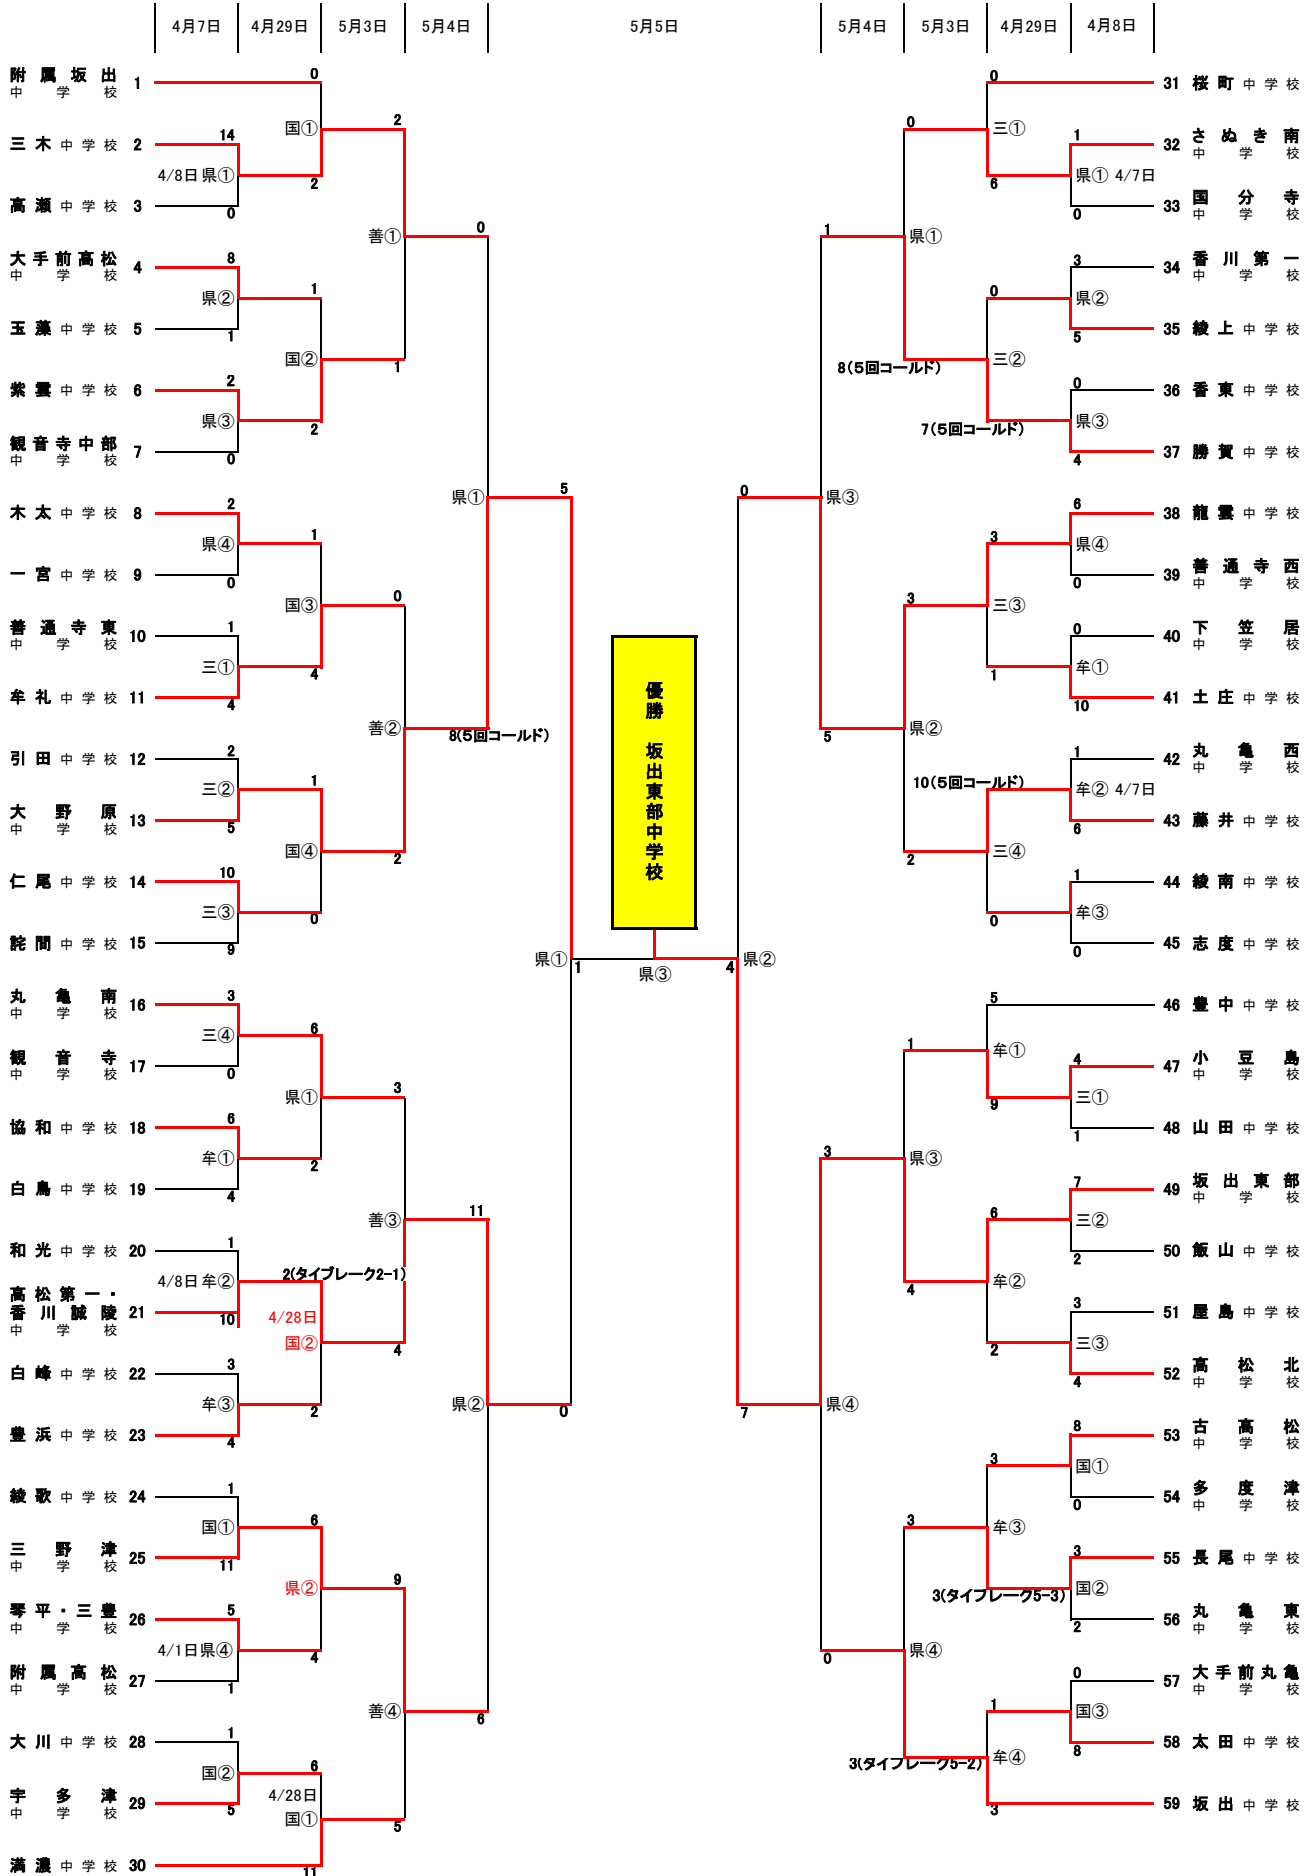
| 4月7日 | 4月29日 | 5月3日 | 5月4日 | 5月5日 | 5月4日 | 5月3日 | 4月29日 | 4月8日 |
|---|---|---|---|---|---|---|---|---|

附属坂出中学校 1
三木中学校 2
高瀬中学校 3
大手前高松中学校 4
玉藻中学校 5
紫雲中学校 6
観音寺中部中学校 7
木太中学校 8
一宮中学校 9
善通寺東中学校 10
牟礼中学校 11
引田中学校 12
大野原中学校 13
仁尾中学校 14
詫間中学校 15
丸亀南中学校 16
観音寺中学校 17
協和中学校 18
白鳥中学校 19
和光中学校 20
高松第一・香川誠陵中学校 21
白峰中学校 22
豊浜中学校 23
綾歌中学校 24
三野津中学校 25
琴平・三豊中学校 26
附属高松中学校 27
大川中学校 28
宇多津中学校 29
満濃中学校 30

0 国① 14 4/8日 県① 2 0
8 県② 1 1 国② 1
2 県③ 2 0
2 県④ 1 0 国③ 0
1 三① 4 4 善②
2 三② 1 5 国④ 2
10 三③ 0 9
2 善① 0 1 県① 5 8(5回コールド)
3 三④ 6 0 県① 3
6 牟① 2 4
1 4/8日 牟② 2(タイブレーク2−1) 10 4/28日 国② 4
3 牟③ 2 4 善③ 11
1 国① 6 11 県② 9
5 4/1日 県④ 4 1
1 国② 6 5 4/28日 国① 5 11 善④ 6
県② 0

優勝 坂出東部中学校

県① 1 県③ 4 県②

31 桜町中学校
32 さぬき南中学校
33 国分寺中学校
34 香川第一中学校
35 綾上中学校
36 香東中学校
37 勝賀中学校
38 龍雲中学校
39 善通寺西中学校
40 下笠居中学校
41 土庄中学校
42 丸亀西中学校
43 藤井中学校
44 綾南中学校
45 志度中学校
46 豊中中学校
47 小豆島中学校
48 山田中学校
49 坂出東部中学校
50 飯山中学校
51 屋島中学校
52 高松北中学校
53 古高松中学校
54 多度津中学校
55 長尾中学校
56 丸亀東中学校
57 大手前丸亀中学校
58 太田中学校
59 坂出中学校

0 三① 1 県① 4/7日 6 0
0 県① 1 3 県② 5 0 三② 8(5回コールド)
0 県③ 7(5回コールド) 4
0 県③ 5
6 県④ 3 0 三③ 3
0 牟① 1 10
1 牟② 4/7日 6 県② 10(5回コールド) 2 三④
1 牟③ 0 0
5 牟① 1 4 三① 9 1
3 県③
7 三② 6 2 牟② 4
3 三③ 2 4
7 県④
8 国① 3 0 牟③ 3
3 国② 3(タイブレーク5−3) 2
0 国③ 1 8 牟④ 3(タイブレーク5−2) 3 県④ 0